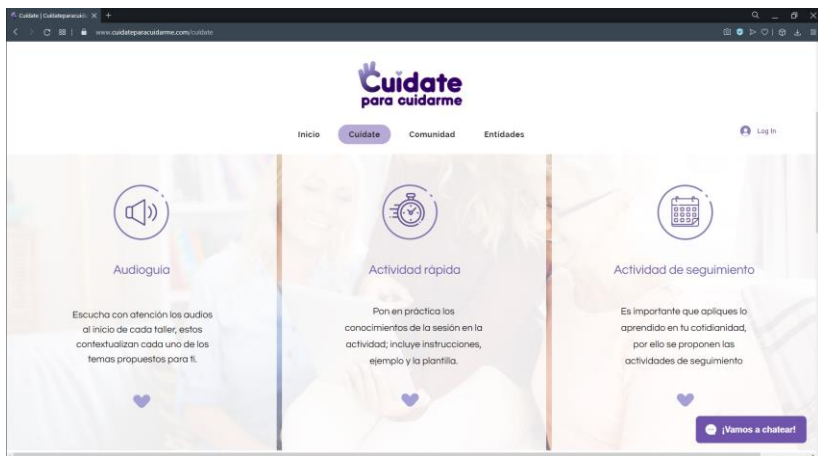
Cuidate | Cuidateparacuid... ×

www.cuidateparacuidarme.com/cuidate

Cuidate para cuidarme

Inicio Cuidate Comunidad Entidades

Log In

Audioguia

Escucha con atención los audios al inicio de cada taller, estos contextualizan cada uno de los temas propuestos para ti.

Actividad rápida

Pon en práctica los conocimientos de la sesión en la actividad; incluye instrucciones, ejemplo y la plantilla.

Actividad de seguimiento

Es importante que apliques lo aprendido en tu cotidianidad, por ello se proponen las actividades de seguimiento

¡Vamos a chatear!